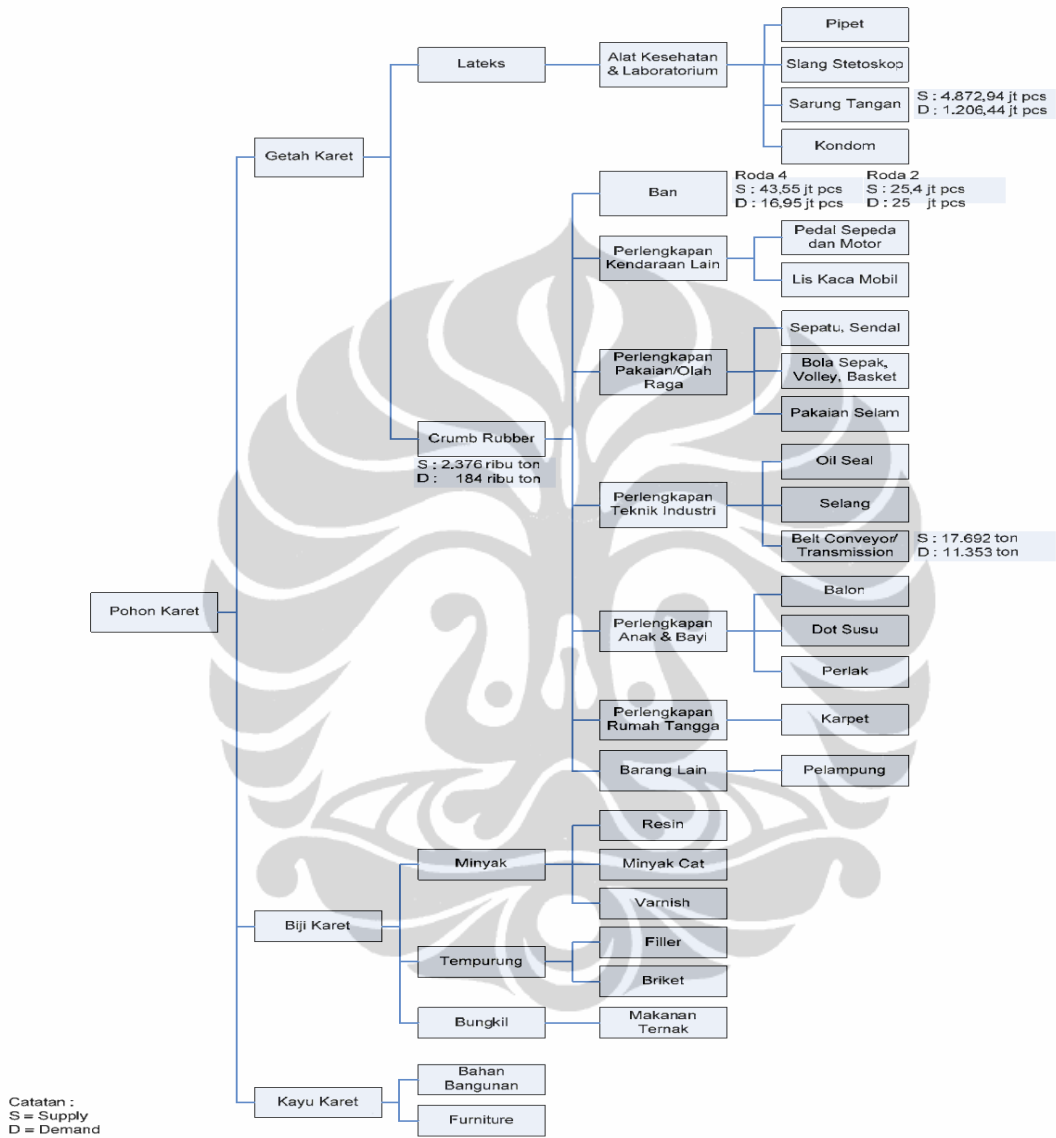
Pohon Karet

Getah Karet

Lateks

Alat Kesehatan & Laboratorium

Pipet

Slang Stetoskop

Sarung Tangan

S : 4.872,94 jt pcs
D : 1.206,44 jt pcs

Kondom

Crumb Rubber

S : 2.376 ribu ton
D : 184 ribu ton

Ban

Roda 4
S : 43,55 jt pcs
D : 16,95 jt pcs

Roda 2
S : 25,4 jt pcs
D : 25 jt pcs

Perlengkapan Kendaraan Lain

Pedal Sepeda dan Motor

Lis Kaca Mobil

Perlengkapan Pakaian/Olah Raga

Sepatu, Sendal

Bola Sepak, Volley, Basket

Pakaian Selam

Perlengkapan Teknik Industri

Oil Seal

Selang

Belt Conveyor/ Transmission

S : 17.692 ton
D : 11.353 ton

Perlengkapan Anak & Bayi

Balon

Dot Susu

Perlak

Perlengkapan Rumah Tangga

Karpet

Barang Lain

Pelampung

Biji Karet

Minyak

Resin

Minyak Cat

Varnish

Tempurung

Filler

Briket

Bungkil

Makanan Ternak

Kayu Karet

Bahan Bangunan

Furniture

Catatan :
S = Supply
D = Demand